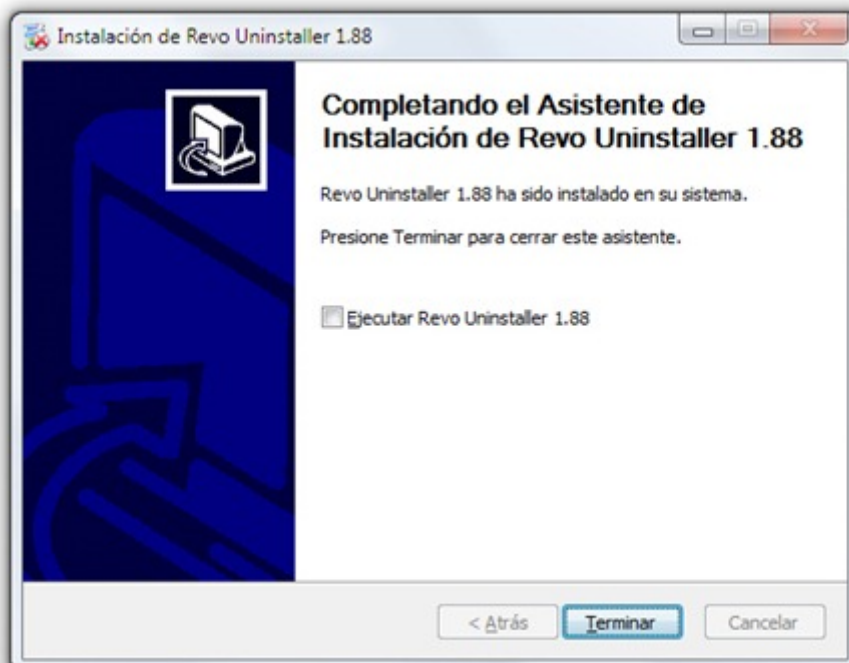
Instalación de Revo Uninstaller 1.88

Completando el Asistente de Instalación de Revo Uninstaller 1.88

Revo Uninstaller 1.88 ha sido instalado en su sistema.

Presione Terminar para cerrar este asistente.

Ejecutar Revo Uninstaller 1.88

< Atrás
Terminar
Cancelar